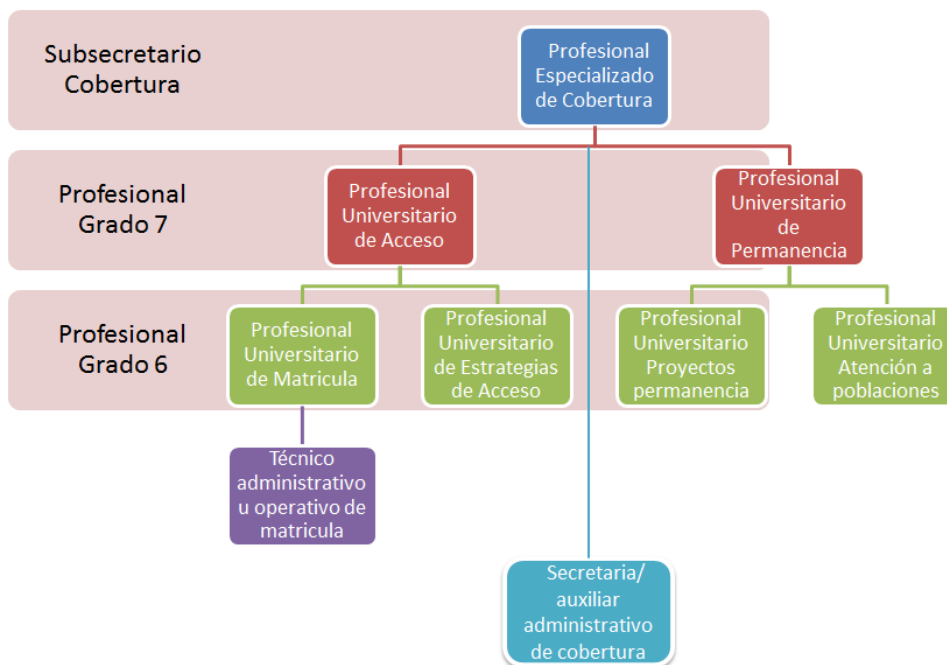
Subsecretario Cobertura

Profesional Especializado de Cobertura

Profesional Grado 7

Profesional Universitario de Acceso

Profesional Universitario de Permanencia

Profesional Grado 6

Profesional Universitario de Matricula

Profesional Universitario de Estrategias de Acceso

Profesional Universitario Proyectos permanencia

Profesional Universitario Atención a poblaciones

Técnico administrativo u operativo de matricula

Secretaria/ auxiliar administrativo de cobertura